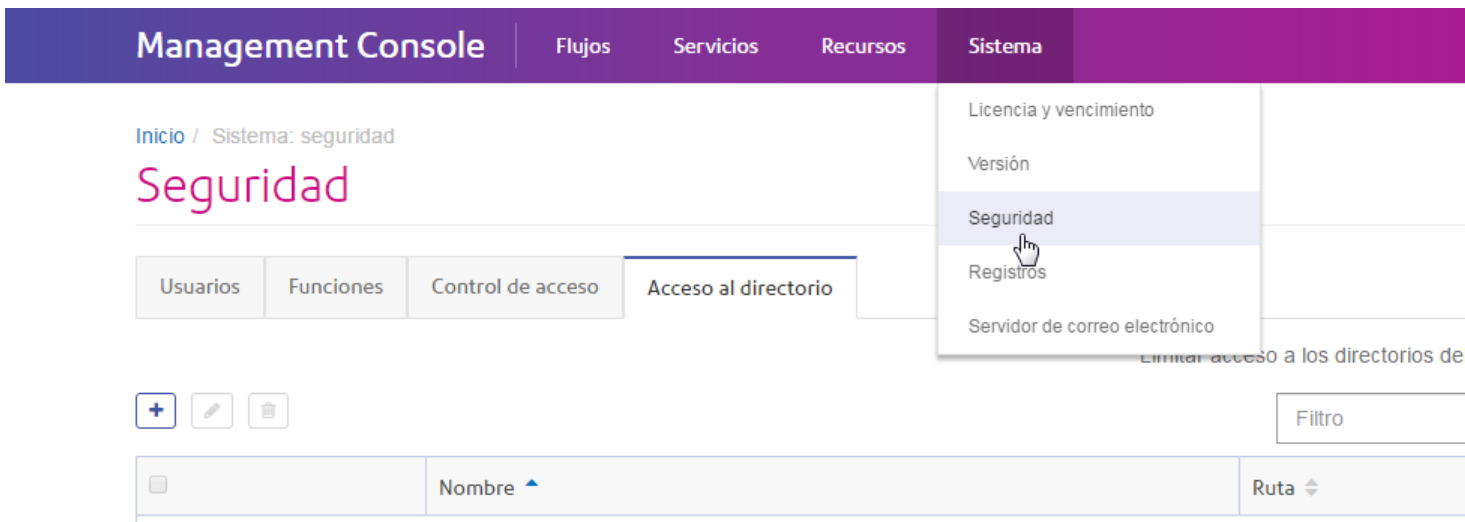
Management Console Flujos Servicios Recursos Sistema

Licencia y vencimiento
Versión
Seguridad
Registros
Servidor de correo electrónico

Inicio / Sistema: seguridad

Seguridad

Usuarios | Funciones | Control de acceso | Acceso al directorio

Limitar acceso a los directorios de

Filtro

| | Nombre | Ruta |
|---|---|---|